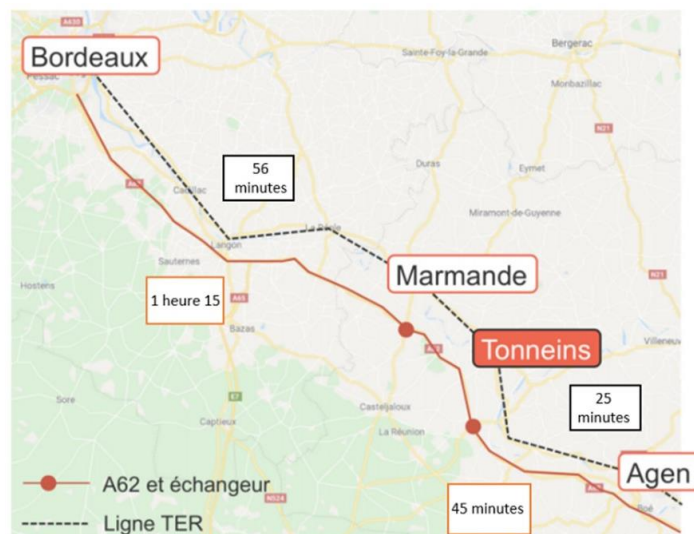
A630
Bordeaux
Pessac
Sainte-Foy-la-Grande
Bergerac
Monbazillac
N21
56 minutes
A62
Cadillac
Duras
Eymet
Miramont-de-Guyenne
Langon
La Réole
Sauternes
Marmande
N21
Hostens
1 heure 15
A65
Bazas
Tonneins
Villeneuve
N524
A62
E7
25 minutes
Sore
Casteljaloux
Captieux
La Réunion
A62 et échangeur
Agen
Ligne TER
45 minutes
A62
Boé